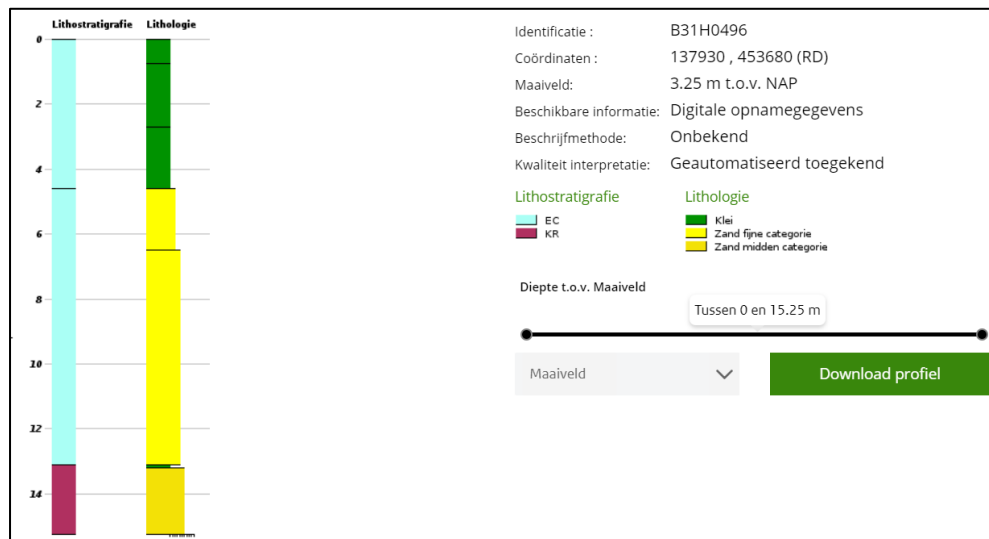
Lithostratigrafie Lithologie

0
2
4
6
8
10
12
14

Identificatie : B31H0496
Coördinaten : 137930 , 453680 (RD)
Maaiveld: 3.25 m t.o.v. NAP
Beschikbare informatie: Digitale opnamegegevens
Beschrijfmethode: Onbekend
Kwaliteit interpretatie: Geautomatiseerd toegekend

Lithostratigrafie
EC
KR

Lithologie
Klei
Zand fijne categorie
Zand midden categorie

Diepte t.o.v. Maaiveld
Tussen 0 en 15.25 m

Maaiveld
Download profiel